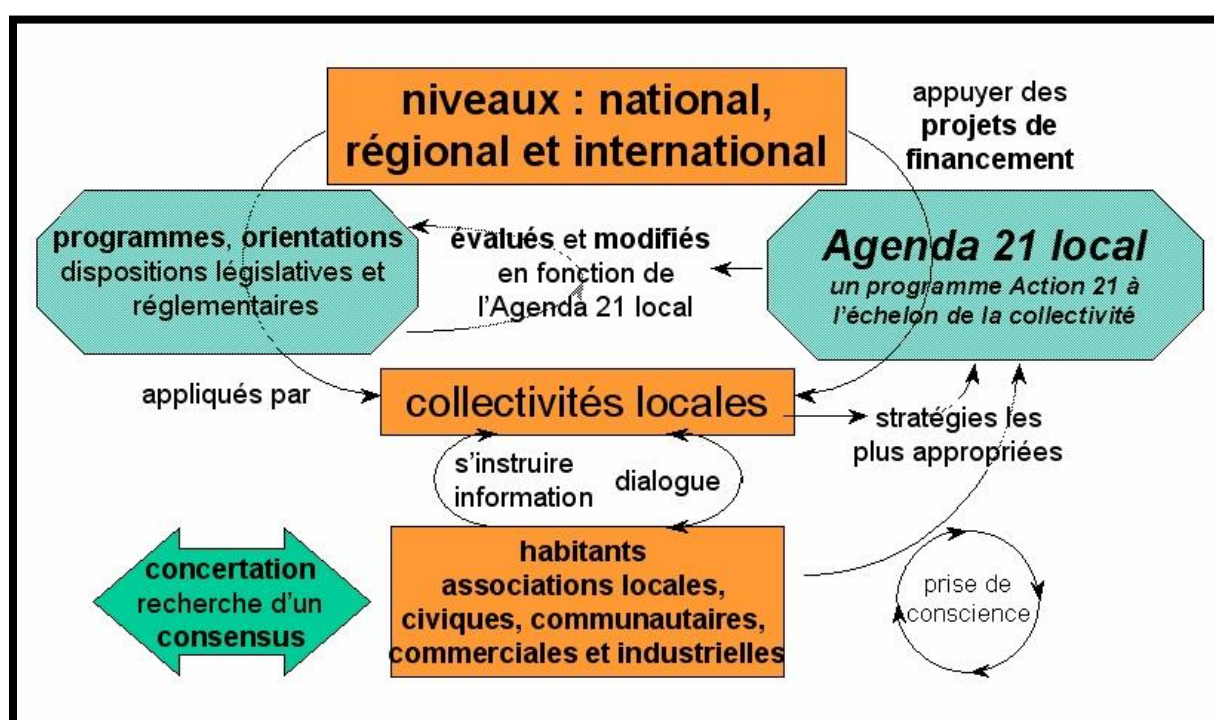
niveaux : national, régional et international

appuyer des projets de financement

programmes, orientations dispositions législatives et réglementaires

évalués et modifiés en fonction de l'Agenda 21 local

Agenda 21 local
un programme Action 21 à l'échelon de la collectivité

appliqués par

collectivités locales

stratégies les plus appropriées

s'instruire information

dialogue

concertation recherche d'un consensus

habitants associations locales, civiques, communautaires, commerciales et industrielles

prise de conscience